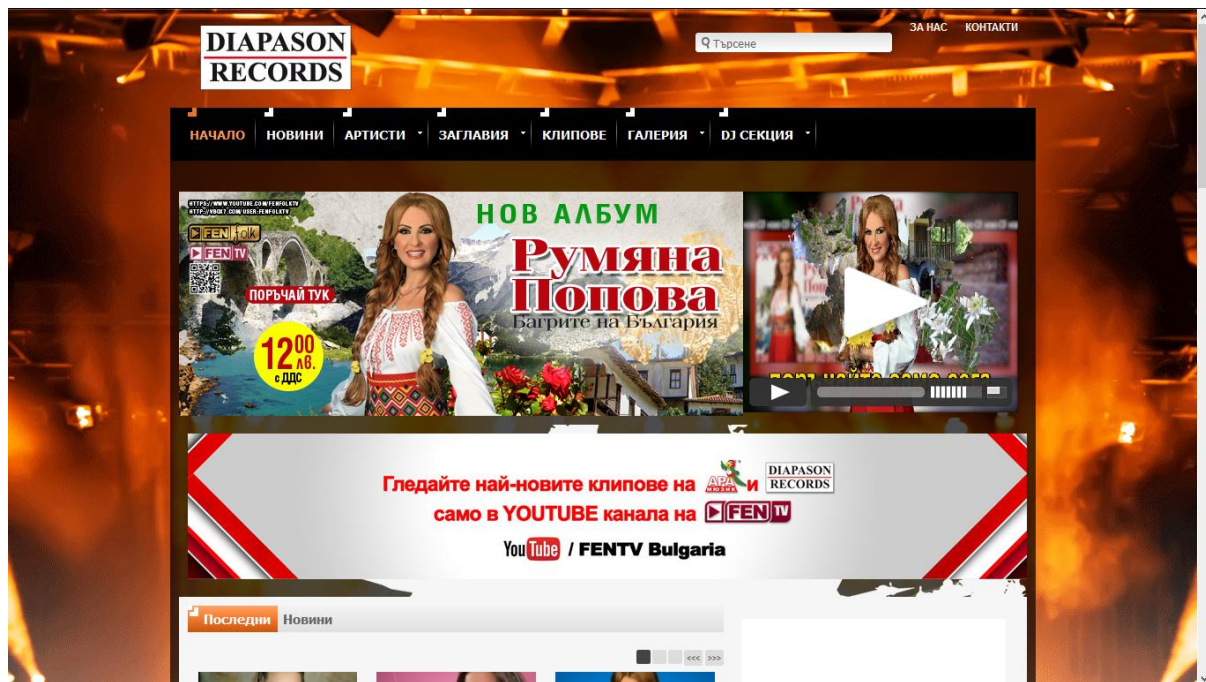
DIAPASON RECORDS

Търсене

ЗА НАС КОНТАКТИ

НАЧАЛО | НОВИНИ | АРТИСТИ | ЗАГЛАВИЯ | КЛИПОВЕ | ГАЛЕРИЯ | DJ СЕКЦИЯ

HTTPS://WWW.YOUTUBE.COM/FENFOLKTV
HTTP://VBOX7.COM/USER:FENFOLKTV

FEN folk
FEN TV

ПОРЪЧАЙ ТУК

$12^{00}$ лв. с ДДС

НОВ АЛБУМ
Румяна Попова
Багрите на България

Гледайте най-новите клипове на АРА и DIAPASON RECORDS
само в YOUTUBE канала на FEN TV
YouTube / FENTV Bulgaria

Последни Новини

<<< >>>